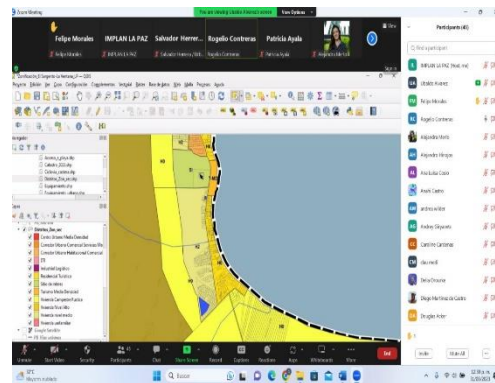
Zoom Meeting
You are viewing Ulises Alvarez's screen  View Options
Felipe Morales  IMPLAN LA PAZ  Salvador Herrer...  Rogelio Contreras  Patricia Ayala
Felipe Morales  IMPLAN LA PAZ  Salvador Herrera y Ott...  Rogelio Contreras  Patricia Ayala  Alejandra Morfín
View
Participants (41)
Find a participant
IMPLAN LA PAZ (Host, me)
Ulises Alvarez
Felipe Morales
Rogelio Contreras
Alejandra Morfín
Alejandro Vargas
Ana Luisa Cosio
Anahi Castro
andrea wilder
Andrey Sklyarov
Carolina Contreras
dav medi
Delia Orozco
Diego Martinez de Castro
Douglas Aldor
Invite  Mute All
Proyecto Editar Ver Capa Configuración Complementos Vectorial Ráster Base de datos Web Malla Procesos Ayuda
Navegador
Capas
Cenario_b_aja.shp
Catastro_2022.shp
Colonia_centros.shp
Distritos_Zon.shp
Equipamiento.shp
Fraccionamientos_urbanos.shp
Distritos_Zon_sec
Corredor Urbano Media Densidad
Corredor Urbano Comercial Servicios Mix
Corredor Urbano Habitacional Comercial
EQ
Industrial Ecológico
Residencial Turístico
Sitio de interés
Turismo Medio Personal
Vivienda Campestre Rústica
Vivienda Tur. Vida
Vivienda revolvente
Vivienda uniformidad
Google Satellite
Unmute  Start Video  Security  Participants  Chat  Share Screen  Record  Captions  Reactions  Apps  Whiteboards  More  End
Q Buscar